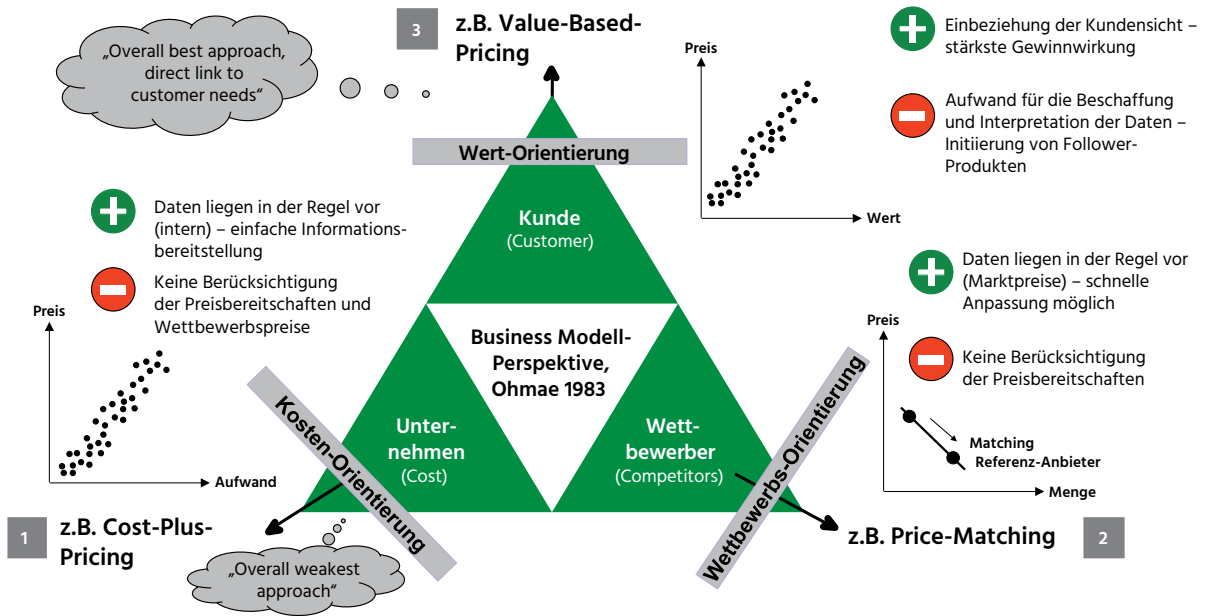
„Overall best approach, direct link to customer needs"

3

z.B. Value-Based-Pricing

Einbeziehung der Kundensicht – stärkste Gewinnwirkung

Aufwand für die Beschaffung und Interpretation der Daten – Initiierung von Follower-Produkten

Preis

Wert

Wert-Orientierung

Kunde
(Customer)

Daten liegen in der Regel vor (intern) – einfache Informationsbereitstellung

Keine Berücksichtigung der Preisbereitschaften und Wettbewerbspreise

Preis

Aufwand

Business Modell-Perspektive, Ohmae 1983

Kosten-Orientierung

Unternehmen
(Cost)

Wettbewerber
(Competitors)

Wettbewerbs-Orientierung

Daten liegen in der Regel vor (Marktpreise) – schnelle Anpassung möglich

Keine Berücksichtigung der Preisbereitschaften

Preis

Matching
Referenz-Anbieter

Menge

1

z.B. Cost-Plus-Pricing

„Overall weakest approach"

z.B. Price-Matching

2